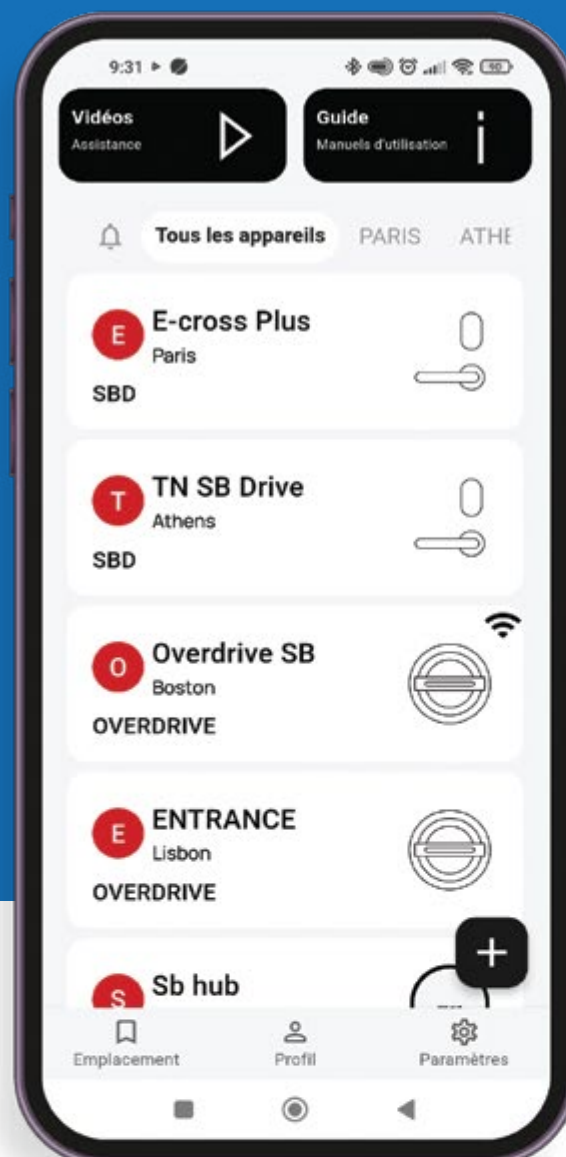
9:31

Vidéos
Assistance

Guide
Manuels d'utilisation

Tous les appareils PARIS ATHE

E E-cross Plus
Paris
SBD

T TN SB Drive
Athens
SBD

O Overdrive SB
Boston
OVERDRIVE

E ENTRANCE
Lisbon
OVERDRIVE

S Sb hub

+

Emplacement Profil Paramètres